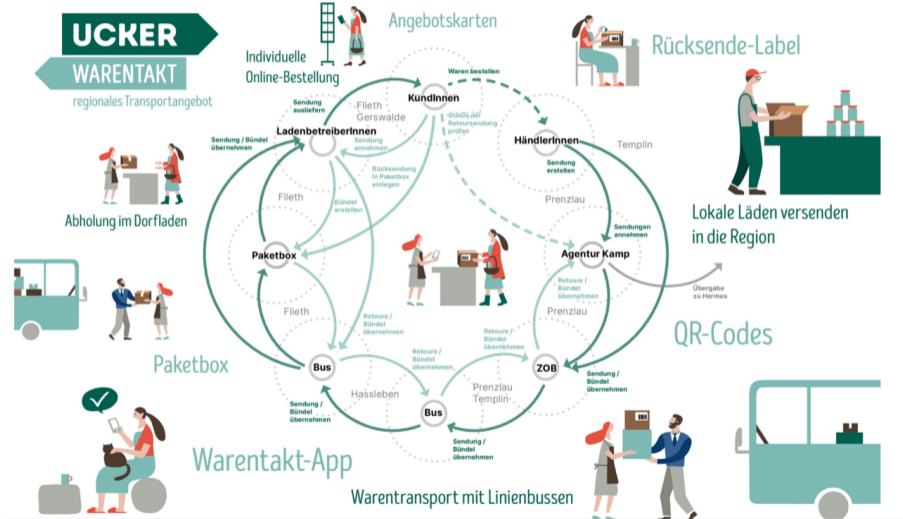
UCKER
WARENTAKT
regionales Transportangebot

Angebotskarten

Individuelle Online-Bestellung

Rücksende-Label

Waren bestellen

KundInnen

Sendung ausliefern

Flieth Gerswalde

Status der Retoursendung prüfen

HändlerInnen

Templin

Sendung / Bündel übernehmen

LadenbetreiberInnen

Sendung annehmen

Sendung erstellen

Rücksendung in Paketbox einlegen

Flieth

Bündel erstellen

Prenzlau

Abholung im Dorfladen

Sendungen annehmen

Lokale Läden versenden in die Region

Paketbox

Agentur Kamp

Übergabe zu Hermes

Flieth

Retoure / Bündel übernehmen

Retoure / Bündel übernehmen

Prenzlau

QR-Codes

Paketbox

Retoure / Bündel übernehmen

Retoure / Bündel übernehmen

Bus

ZOB

Sendung / Bündel übernehmen

Hassleben

Prenzlau Templin

Sendung / Bündel übernehmen

Bus

Sendung / Bündel übernehmen

Warentakt-App

Warentransport mit Linienbussen